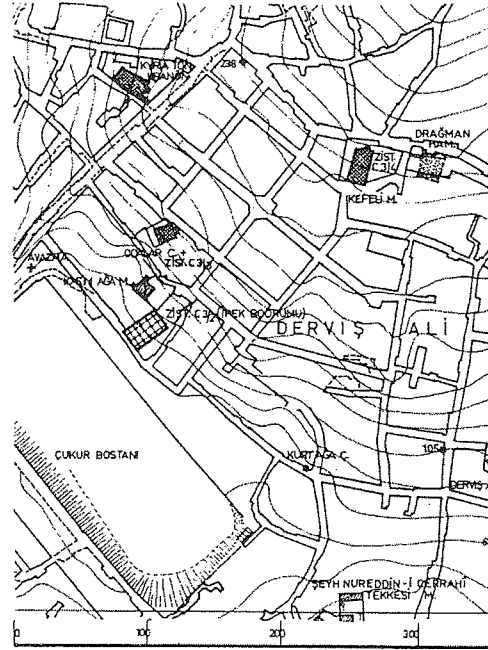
KYRA TOS
HANCI
238
DRAĞMAN
HAM.
ZİST.
C.3
KEFELİ M.
ODSAR C.
ZİST.C.3
AVAZ
İDRİN AĞA M.
ZİST. C.3 (İPEK BOĞRUNU)
DERVİŞ ALİ
ÇUKUR BOSTANI
KURTAĞA C.
105
DERVİŞ
ŞEYH NUREDDİN-İ CERRAHİ TEKKESİ
M.
0
100
200
300